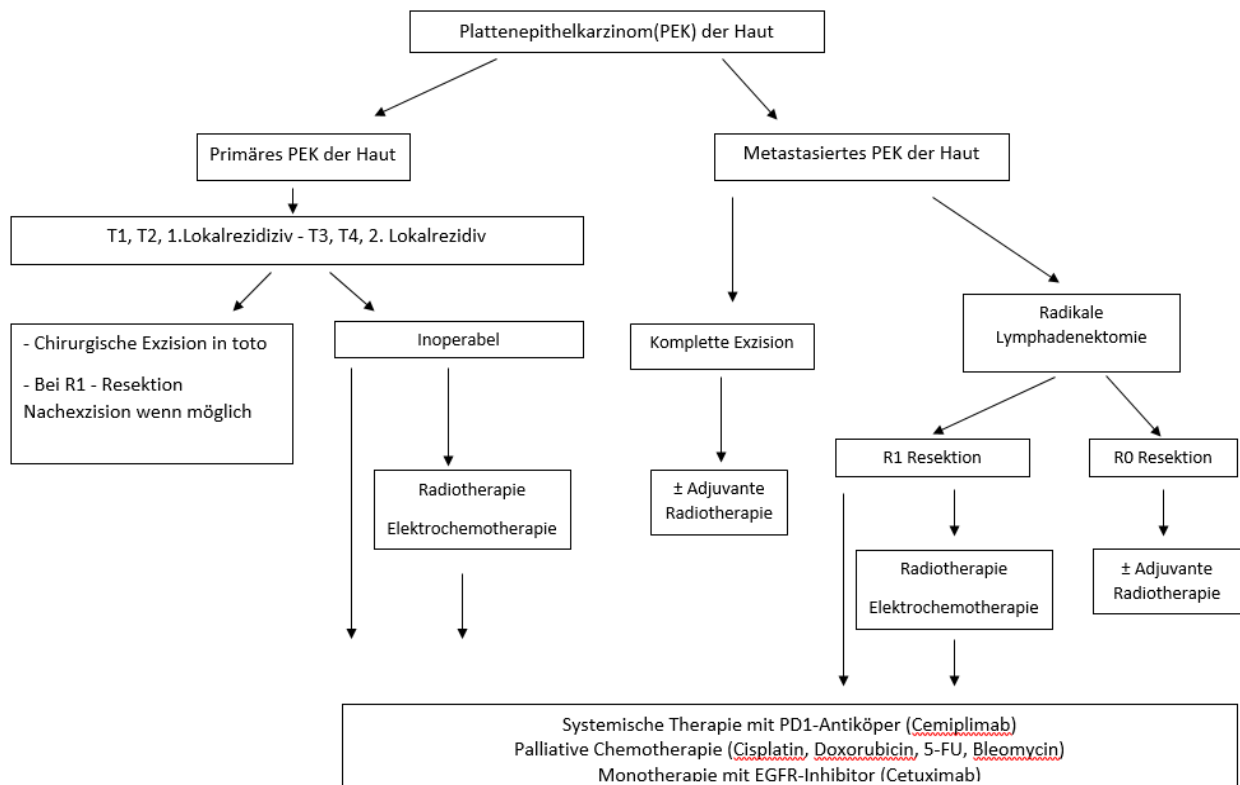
Plattenepithelkarzinom(PEK) der Haut

Primäres PEK der Haut

Metastasiertes PEK der Haut

T1, T2, 1.Lokalrezidiziv - T3, T4, 2. Lokalrezidiv

- Chirurgische Exzision in toto

- Bei R1 - Resektion Nachexzision wenn möglich

Inoperabel

Radiotherapie

Elektrochemotherapie

Komplette Exzision

± Adjuvante Radiotherapie

Radikale Lymphadenektomie

R1 Resektion

R0 Resektion

Radiotherapie

Elektrochemotherapie

± Adjuvante Radiotherapie

Systemische Therapie mit PD1-Antiköper (Cemiplimab)
Palliative Chemotherapie (Cisplatin, Doxorubicin, 5-FU, Bleomycin)
Monotherapie mit EGFR-Inhibitor (Cetuximab)